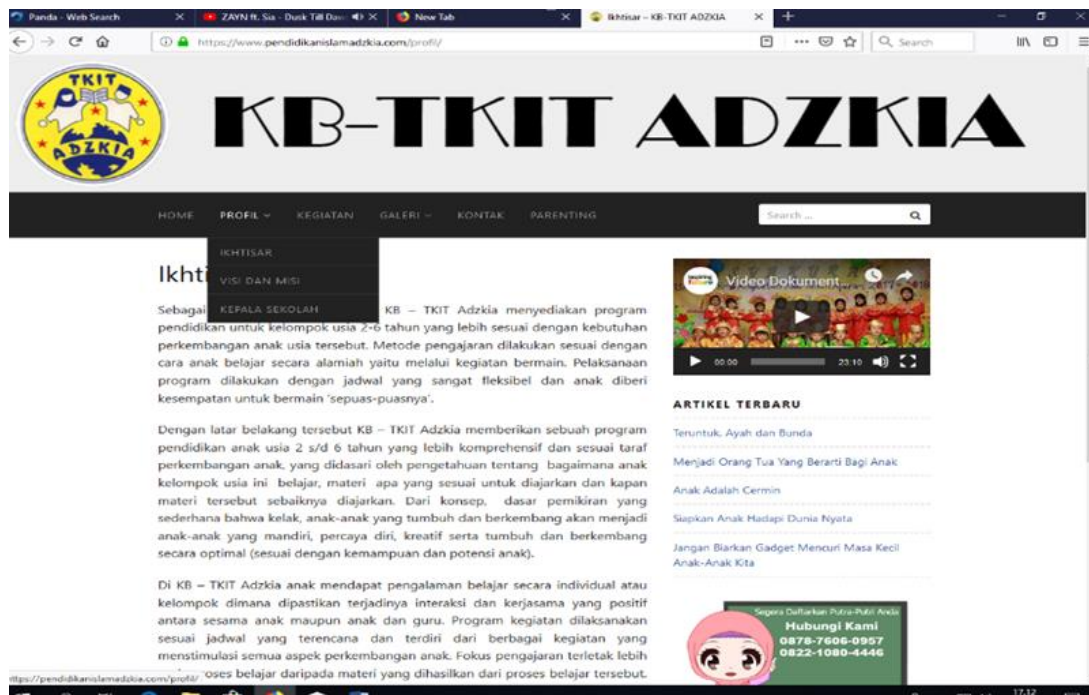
Panda - Web Search
ZAYN ft. Sia - Dusk Till Dawn
New Tab
Ikhtisar – KB-TKIT ADZKIA
https://www.pendidikanislamadzkia.com/profil/
Search

TKIT
ADZKIA

KB–TKIT ADZKIA

HOME PROFIL KEGIATAN GALERI KONTAK PARENTING
Search ...

IKHTISAR
VISI DAN MISI
KEPALA SEKOLAH

Ikhti

Sebagai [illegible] KB – TKIT Adzkia menyediakan program pendidikan untuk kelompok usia 2-6 tahun yang lebih sesuai dengan kebutuhan perkembangan anak usia tersebut. Metode pengajaran dilakukan sesuai dengan cara anak belajar secara alamiah yaitu melalui kegiatan bermain. Pelaksanaan program dilakukan dengan jadwal yang sangat fleksibel dan anak diberi kesempatan untuk bermain 'sepuas-puasnya'.

Dengan latar belakang tersebut KB – TKIT Adzkia memberikan sebuah program pendidikan anak usia 2 s/d 6 tahun yang lebih komprehensif dan sesuai taraf perkembangan anak, yang didasari oleh pengetahuan tentang bagaimana anak kelompok usia ini belajar, materi apa yang sesuai untuk diajarkan dan kapan materi tersebut sebaiknya diajarkan. Dari konsep, dasar pemikiran yang sederhana bahwa kelak, anak-anak yang tumbuh dan berkembang akan menjadi anak-anak yang mandiri, percaya diri, kreatif serta tumbuh dan berkembang secara optimal (sesuai dengan kemampuan dan potensi anak).

Di KB – TKIT Adzkia anak mendapat pengalaman belajar secara individual atau kelompok dimana dipastikan terjadinya interaksi dan kerjasama yang positif antara sesama anak maupun anak dan guru. Program kegiatan dilaksanakan sesuai jadwal yang terencana dan terdiri dari berbagai kegiatan yang menstimulasi semua aspek perkembangan anak. Fokus pengajaran terletak lebih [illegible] proses belajar daripada materi yang dihasilkan dari proses belajar tersebut.

https://pendidikanislamadzkia.com/profil/

Video Dokument...
00:00 23:10

ARTIKEL TERBARU
Teruntuk, Ayah dan Bunda
Menjadi Orang Tua Yang Berarti Bagi Anak
Anak Adalah Cermin
Siapkan Anak Hadapi Dunia Nyata
Jangan Biarkan Gadget Mencuri Masa Kecil Anak-Anak Kita

Segera Daftarkan Putra-Putri Anda
Hubungi Kami
0878-7606-0957
0822-1080-4446

17:12